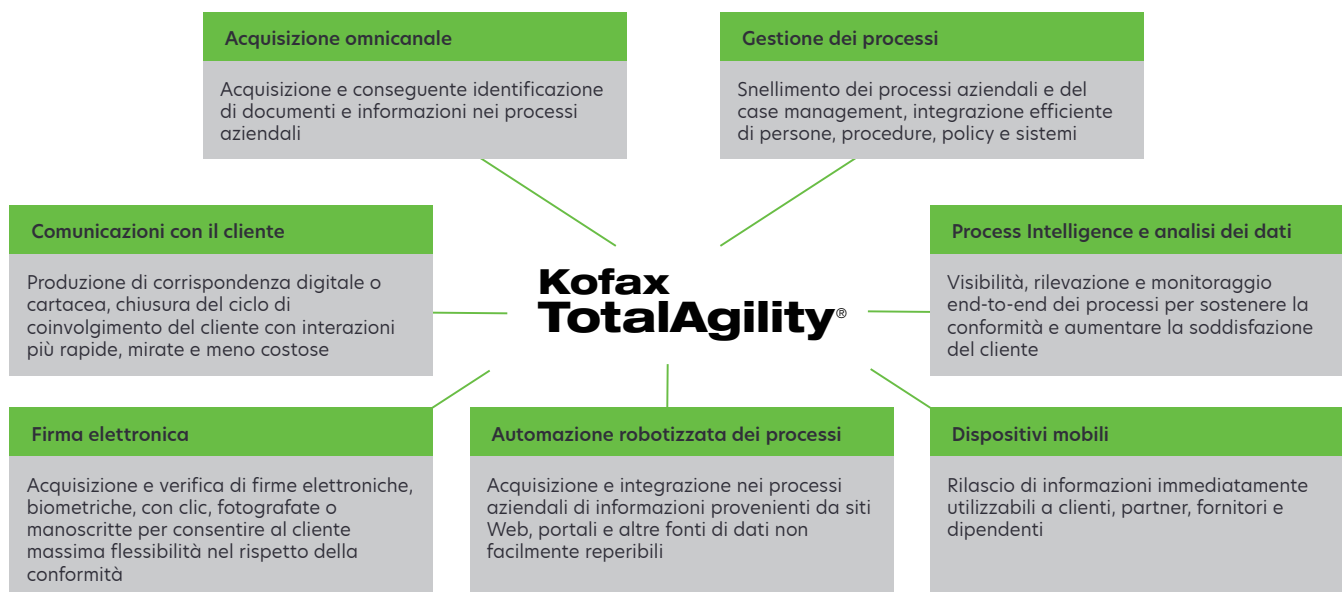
Acquisizione omnicanale

Acquisizione e conseguente identificazione di documenti e informazioni nei processi aziendali

Gestione dei processi

Snellimento dei processi aziendali e del case management, integrazione efficiente di persone, procedure, policy e sistemi

Comunicazioni con il cliente

Produzione di corrispondenza digitale o cartacea, chiusura del ciclo di coinvolgimento del cliente con interazioni più rapide, mirate e meno costose

Kofax TotalAgility®

Process Intelligence e analisi dei dati

Visibilità, rilevazione e monitoraggio end-to-end dei processi per sostenere la conformità e aumentare la soddisfazione del cliente

Firma elettronica

Acquisizione e verifica di firme elettroniche, biometriche, con clic, fotografate o manoscritte per consentire al cliente massima flessibilità nel rispetto della conformità

Automazione robotizzata dei processi

Acquisizione e integrazione nei processi aziendali di informazioni provenienti da siti Web, portali e altre fonti di dati non facilmente reperibili

Dispositivi mobili

Rilascio di informazioni immediatamente utilizzabili a clienti, partner, fornitori e dipendenti